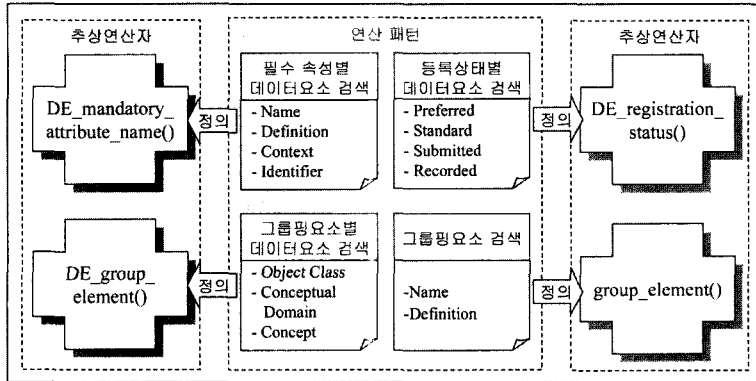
추상연산자

DE_mandatory_ attribute_name()

정의

DE_group_ element()

정의

연산 패턴

필수 속성별 데이터요소 검색

- Name
- Definition
- Context
- Identifier

등록상태별 데이터요소 검색

- Preferred
- Standard
- Submitted
- Recorded

그룹핑요소별 데이터요소 검색

- *Object Class*
- Conceptual Domain
- Concept

그룹핑요소 검색

-Name
-Definition

추상연산자

정의

DE_registration_ status()

정의

group_element()